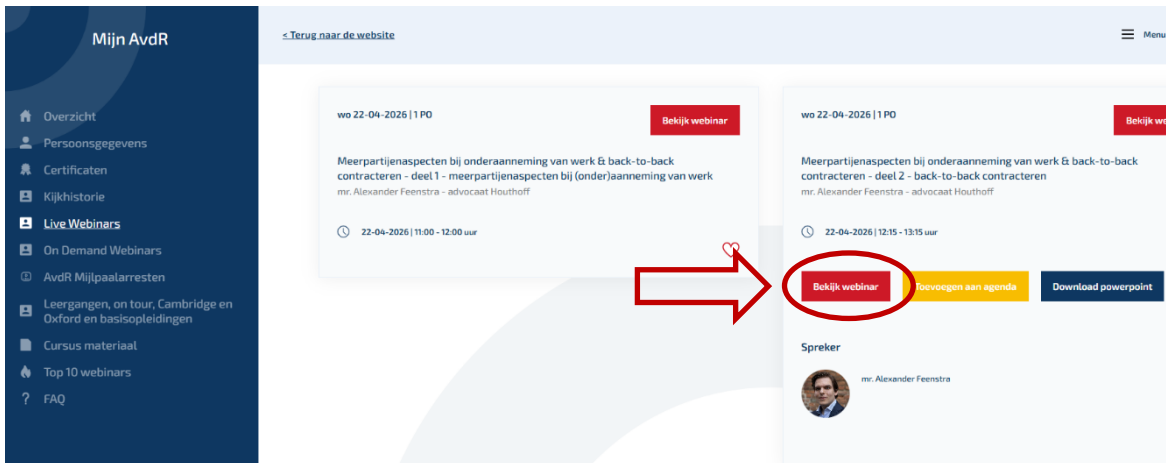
Mijn AvdR

Overzicht
Persoonsgegevens
Certificaten
Kijkhistorie
Live Webinars
On Demand Webinars
AvdR Mijlpaalarresten
Leergangen, on tour, Cambridge en Oxford en basisopleidingen
Cursus materiaal
Top 10 webinars
FAQ

< Terug naar de website

Menu

wo 22-04-2026 | 1 PO

Bekijk webinar

Meerpartijenaspecten bij onderaanneming van werk & back-to-back contracteren - deel 1 - meerpartijenaspecten bij (onder)aanneming van werk
mr. Alexander Feenstra - advocaat Houthoff

22-04-2026 | 11:00 - 12:00 uur

wo 22-04-2026 | 1 PO

Bekijk we

Meerpartijenaspecten bij onderaanneming van werk & back-to-back contracteren - deel 2 - back-to-back contracteren
mr. Alexander Feenstra - advocaat Houthoff

22-04-2026 | 12:15 - 13:15 uur

Bekijk webinar
Toevoegen aan agenda
Download powerpoint

Spreker

mr. Alexander Feenstra